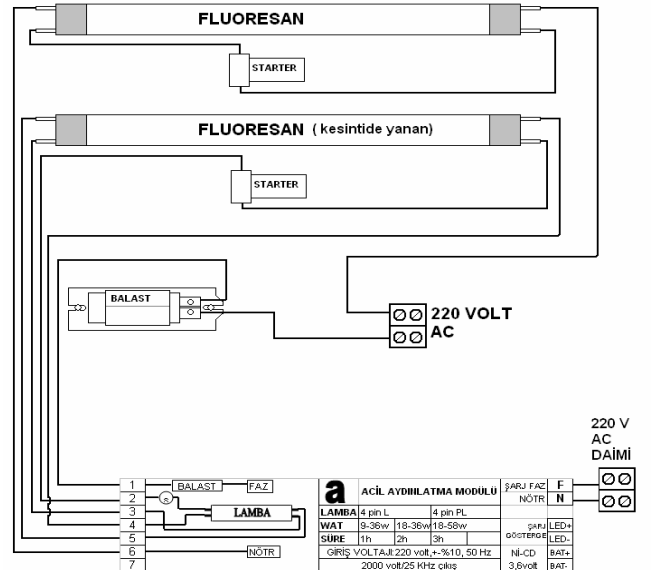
FLUORESAN

STARTER

FLUORESAN ( kesintide yanan)

STARTER

BALAST

220 VOLT
AC

220 V
AC
DAİMİ

1 BALAST FAZ
2
3 LAMBA
4
5
6 NÖTR
7

a ACİL AYDINLATMA MODÜLÜ

| LAMBA | 4 pin L | | 4 pin PL |
|---|---|---|---|
| WAT | 9-36w | 18-36w | 18-58w |
| SÜRE | 1h | 2h | 3h |

GİRİŞ VOLTAJI:220 volt,+-%10, 50 Hz
2000 volt/25 KHz çıkış

ŞARJ FAZ F
NÖTR N

ŞARJ GÖSTERGE LED+ LED-
Ni-CD 3,6volt BAT+ BAT-